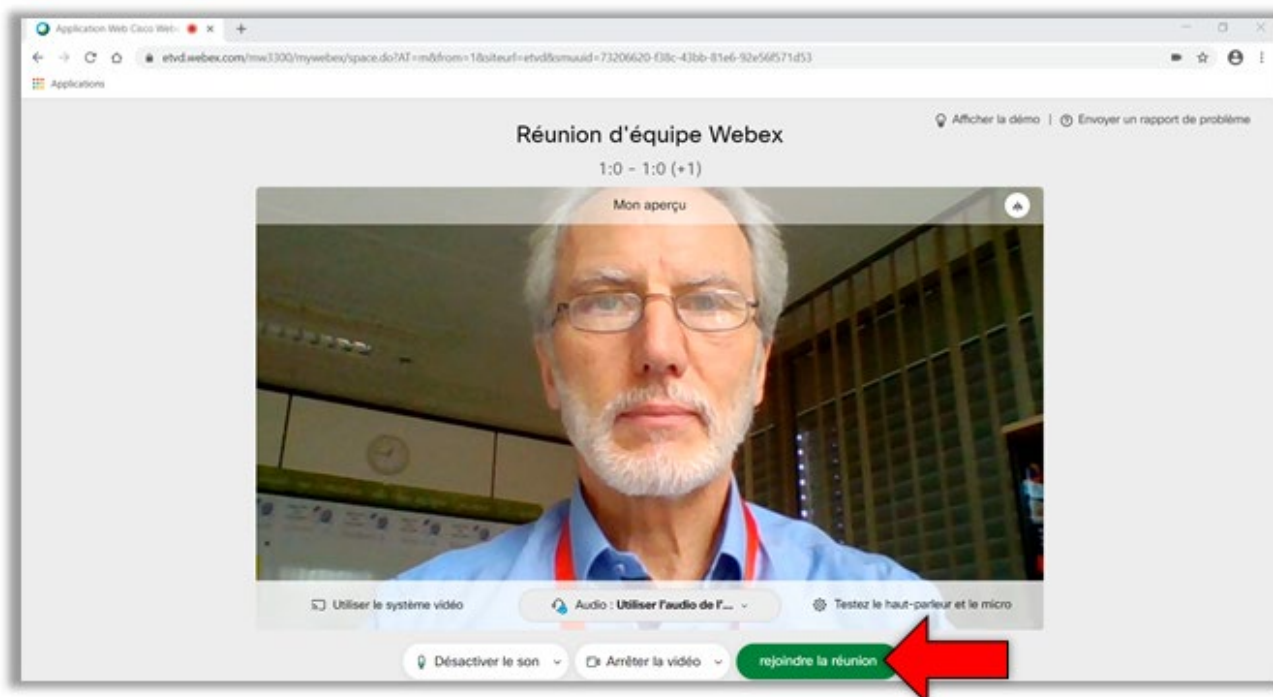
Application Web Cisco Web

etvd.webex.com/mw3300/mywebex/space.do?AT=m&from=1&siteurl=etvd&smuuid=73206620-f38c-43bb-81e6-92e56f571d53

Applications

Afficher la démo | Envoyer un rapport de problème

Réunion d'équipe Webex

1:0 - 1:0 (+1)

Mon aperçu

Utiliser le système vidéo

Audio : Utiliser l'audio de l'...

Testez le haut-parleur et le micro

Désactiver le son

Arrêter la vidéo

rejoindre la réunion